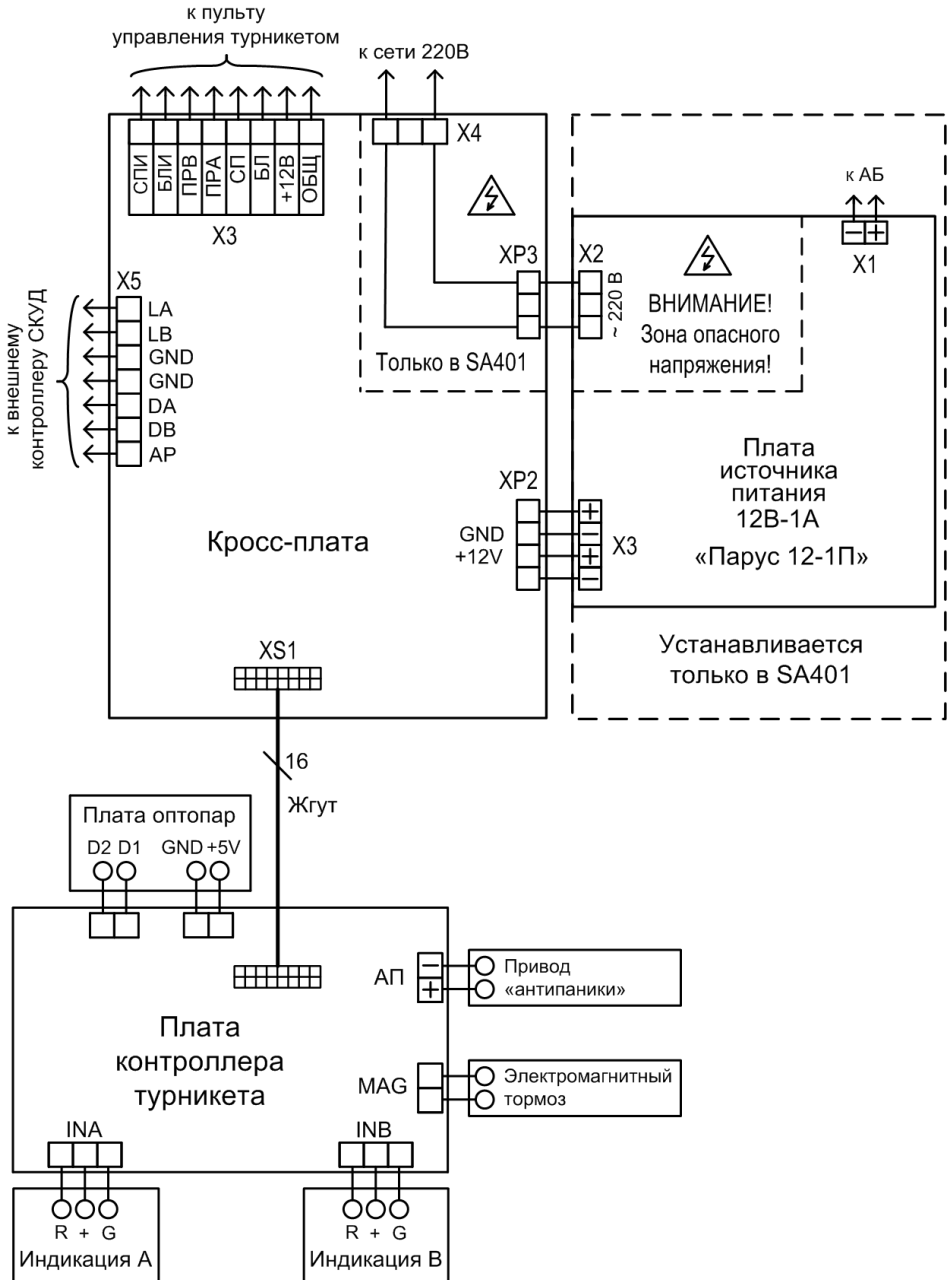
к пульту управления турникетом

к сети 220В

X4

СПИ
БЛИ
ПРВ
ПРА
СП
БЛ
+12В
ОБЩ

X3

к АБ

X1

XP3

X2

~ 220 В

ВНИМАНИЕ!
Зона опасного напряжения!

Только в SA401

к внешнему контроллеру СКУД

X5

LA
LB
GND
GND
DA
DB
AP

Плата источника питания 12В-1А

«Парус 12-1П»

XP2

GND
+12V

X3

Кросс-плата

Устанавливается только в SA401

XS1

16

Жгут

Плата оптопар

D2 D1 GND +5V

АП

Привод «антипаники»

Плата контроллера турникета

MAG

Электромагнитный тормоз

INA

INB

R + G

Индикация А

R + G

Индикация В